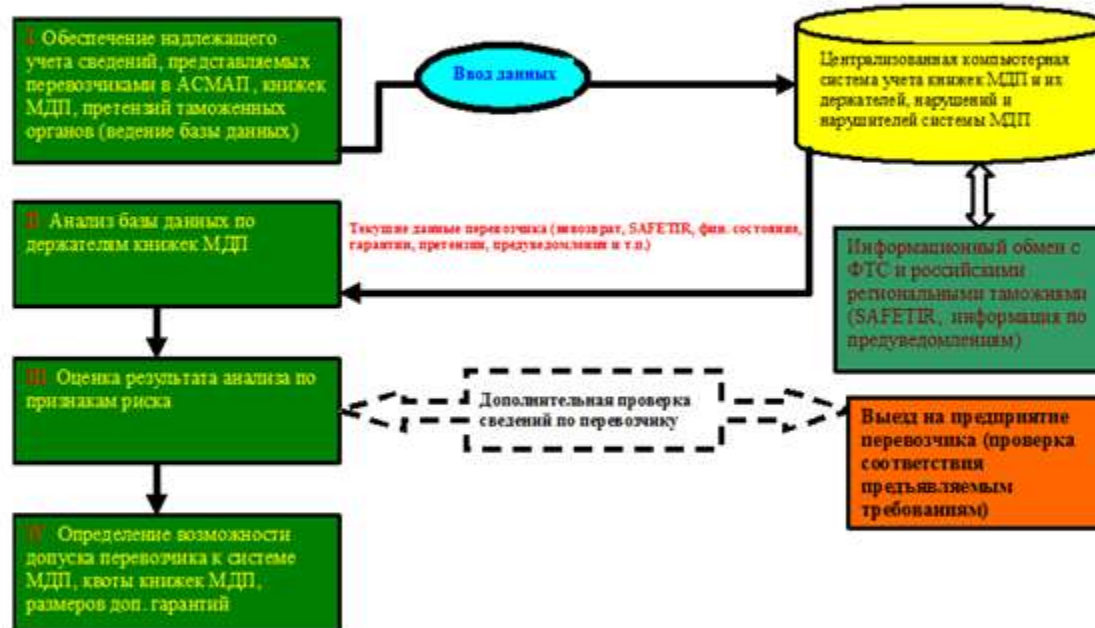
I Обеспечение надлежащего учета сведений, представляемых перевозчиками в АСМАП , книжек МДП, претензий таможенных органов (ведение базы данных)

Ввод данных

Централизованная компьютерная система учета книжек МДП и их держателей, нарушений и нарушителей системы МДП

II Анализ базы данных по держателям книжек МДП

Текущие данные перевозчика (невозврат, SAFETIR, фин. состояние, гарантии, претензии, предуведомления и т.п.)

Информационный обмен с ФТС и российскими региональными таможнями (SAFETIR, информация по предуведомлениям)

III Оценка результата анализа по признакам риска

Дополнительная проверка сведений по перевозчику

Выезд на предприятие перевозчика (проверка соответствия предъявляемым требованиям)

IV Определение возможности допуска перевозчика к системе МДП, квоты книжек МДП, размеров доп. гарантий